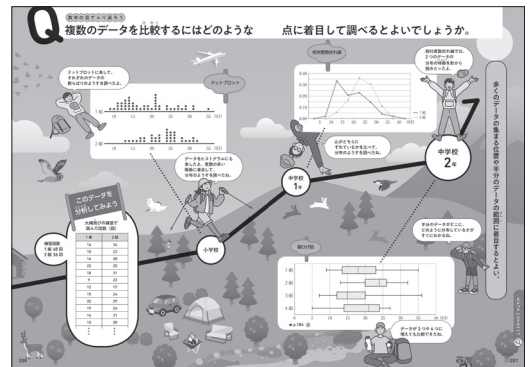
Q 数学の目でふり返ろう
複数のデータを比較するにはどのような点に着目して調べるとよいでしょうか。

ドットプロット

ドットプロットに表して、それぞれのデータの散らばりのようすを調べたよ。

1組
2組

相対度数折れ線

階級の幅や総度数が異なるときは、相対度数で比べるといいね。

山がどちらにずれているかを比べて、分布のようすを調べたよ。

相対度数折れ線は、2つのデータの分布の特徴を表すことができるよ。

データをヒストグラムにも表したよ。階級の幅を変えて、分布のようすを調べたよ。

このデータを分析してみよう

大縄跳びの連続で跳んだ回数（回）

| 1組 | 2組 |
|---|---|
| 16 | 14 |
| 14 | 22 |
| 16 | 25 |
| 19 | 28 |
| 21 | 31 |
| 25 | 33 |
| 8 | 22 |
| 12 | 17 |
| 15 | 34 |
| 14 | 25 |
| 27 | 16 |
| 22 | 20 |
| ⋮ | ⋮ |

練習回数
1組 40回
2組 36回

小学校

中学校 1年

中学校 2年

箱ひげ図

1組
2組
3組
4組

半分のデータがどこに、どのように分布しているかがすぐにわかるね。

データが3つや4つに増えても比較できるね。

多くのデータの集まる位置や分布の範囲に着目するとよい。

280

281